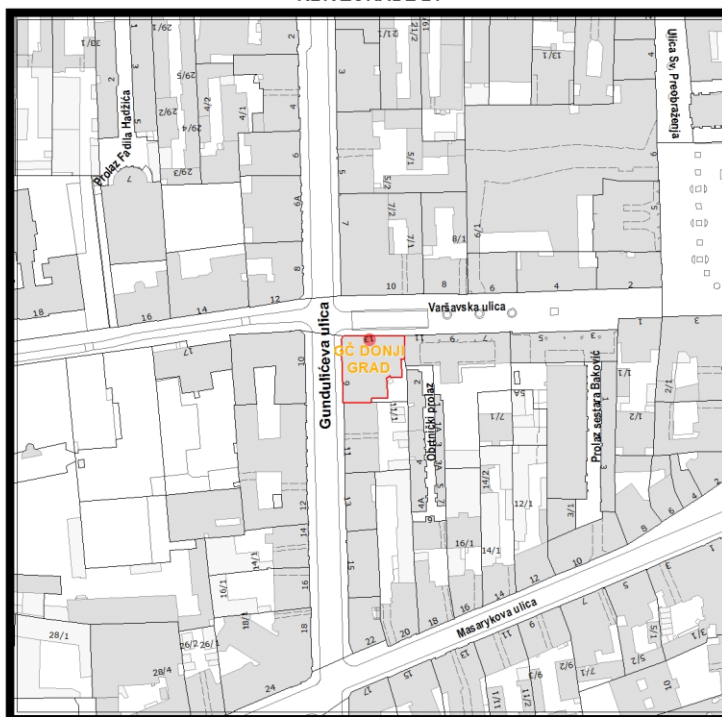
Ulica Sv. Preobraženja
Prolaz Fadila Hadžića
Gundulićeva ulica
Varšavska ulica
GČ DONJI GRAD
Obrtnički prolaz
Prolaz sestara Baković
Masarykova ulica
30/1
29/1
29/5
29/2
29/4
29/3
4/2
4/1
2
6
6A
8
3
5/1
5/2
7/2
7/1
7
9/1
8/1
10
8
6
4
2
18
16
14
12
17
10
13
11
9
7
5
3
1
1/1
2/1
1/2
9
7/1
11
2
1A
3A
5A
7/1
14/2
12/1
4A
6
16/1
14/1
3/1
13
15
22
20
18
16
14
12
16/1
14/1
18/1
12
14
16
18
28/1
26/2
26/1
28/4
24
17
15
13
11
9
7
5
3
1
1/1
1/2
2/1
4
6
8
3/1
5/1
5/2
7/1
7/2
9/2
11/1
11/2
13/1
10